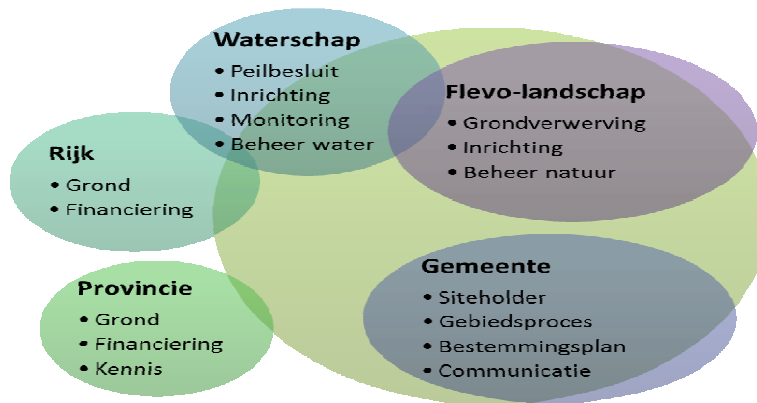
Waterschap
• Peilbesluit
• Inrichting
• Monitoring
• Beheer water

Flevo-landschap
• Grondverwerving
• Inrichting
• Beheer natuur

Rijk
• Grond
• Financiering

Gemeente
• Siteholder
• Gebiedsproces
• Bestemmingsplan
• Communicatie

Provincie
• Grond
• Financiering
• Kennis